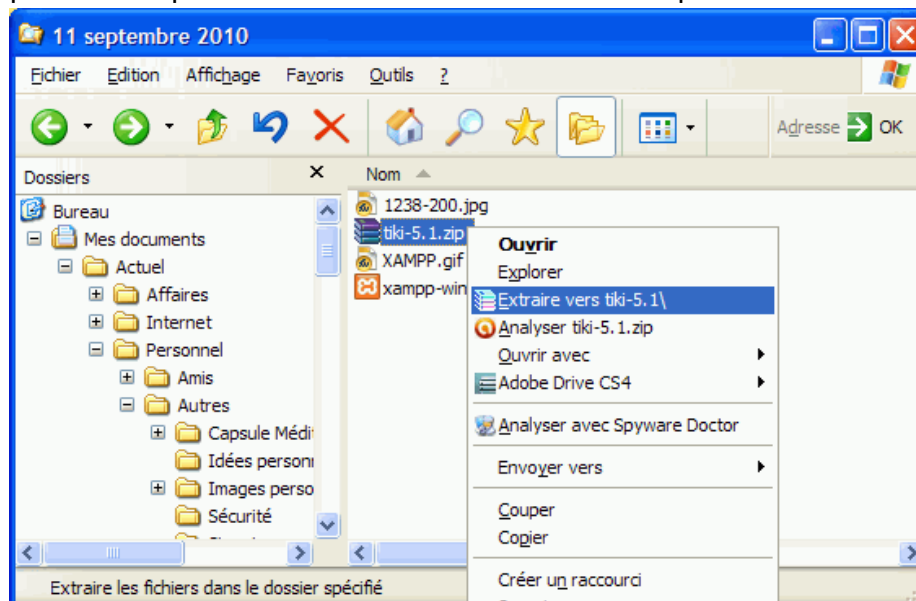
11 septembre 2010

Fichier Edition Affichage Favoris Outils ?

Adresse OK

Dossiers ×

Bureau
Mes documents
Actuel
Affaires
Internet
Personnel
Amis
Autres
Capsule Médi
Idées personi
Images perso
Sécurité

Nom

1238-200.jpg
tiki-5.1.zip
XAMPP.gif
xampp-win

Ouvrir
Explorer
Extraire vers tiki-5.1\
Analyser tiki-5.1.zip
Ouvrir avec
Adobe Drive CS4
Analyser avec Spyware Doctor
Envoyer vers
Couper
Copier
Créer un raccourci

Extraire les fichiers dans le dossier spécifié